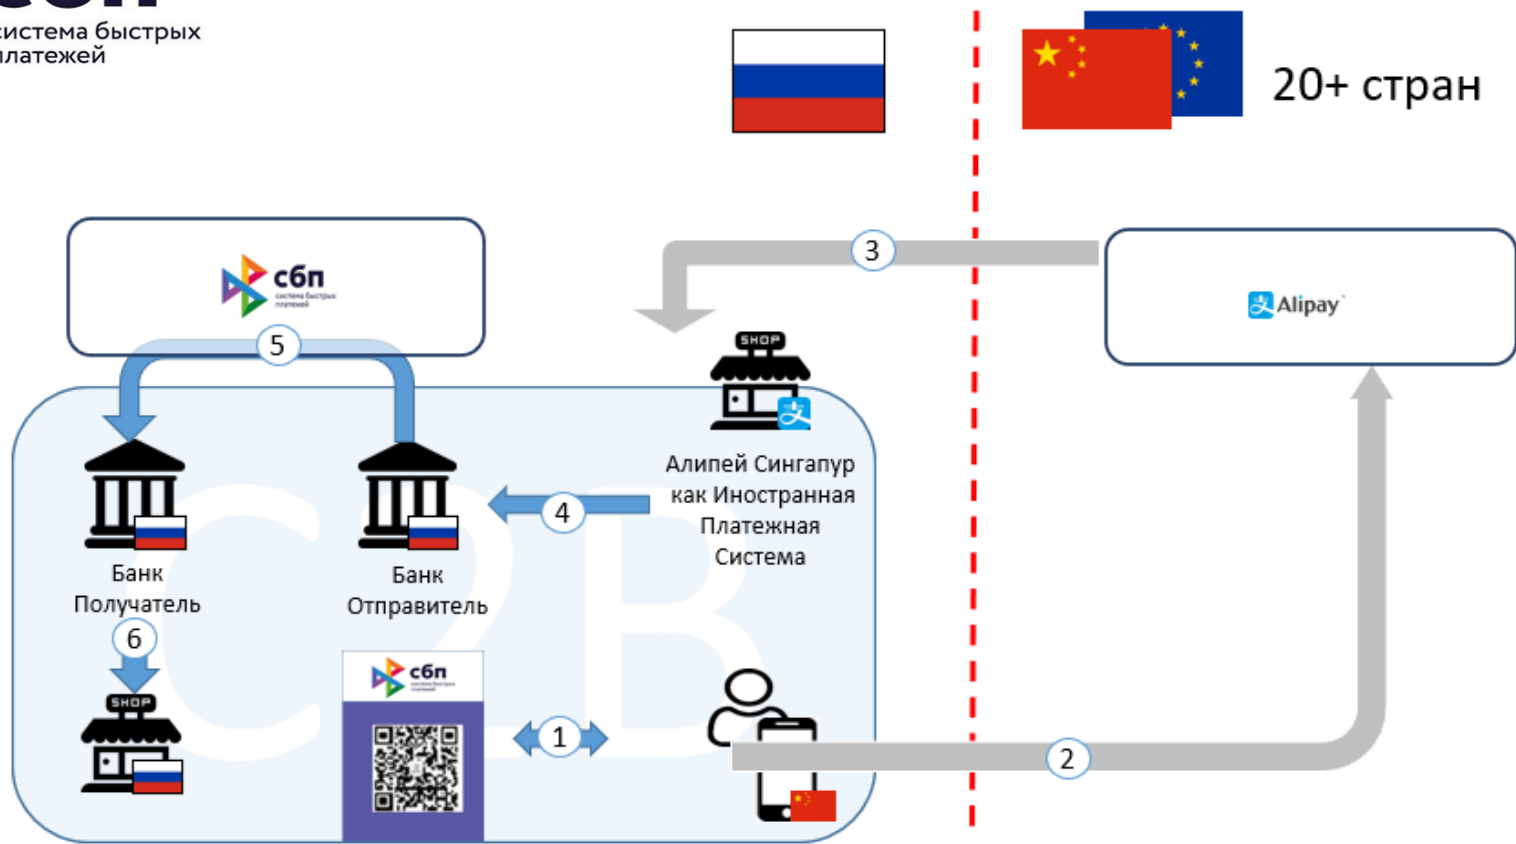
система быстрых
платежей

20+ стран

3

сбп
система быстрых платежей

Alipay

5

SHOP

Алипей Сингапур как Иностранная Платежная Система

4

Банк Получатель

Банк Отправитель

C2B

6

SHOP

сбп
система быстрых платежей

1

2